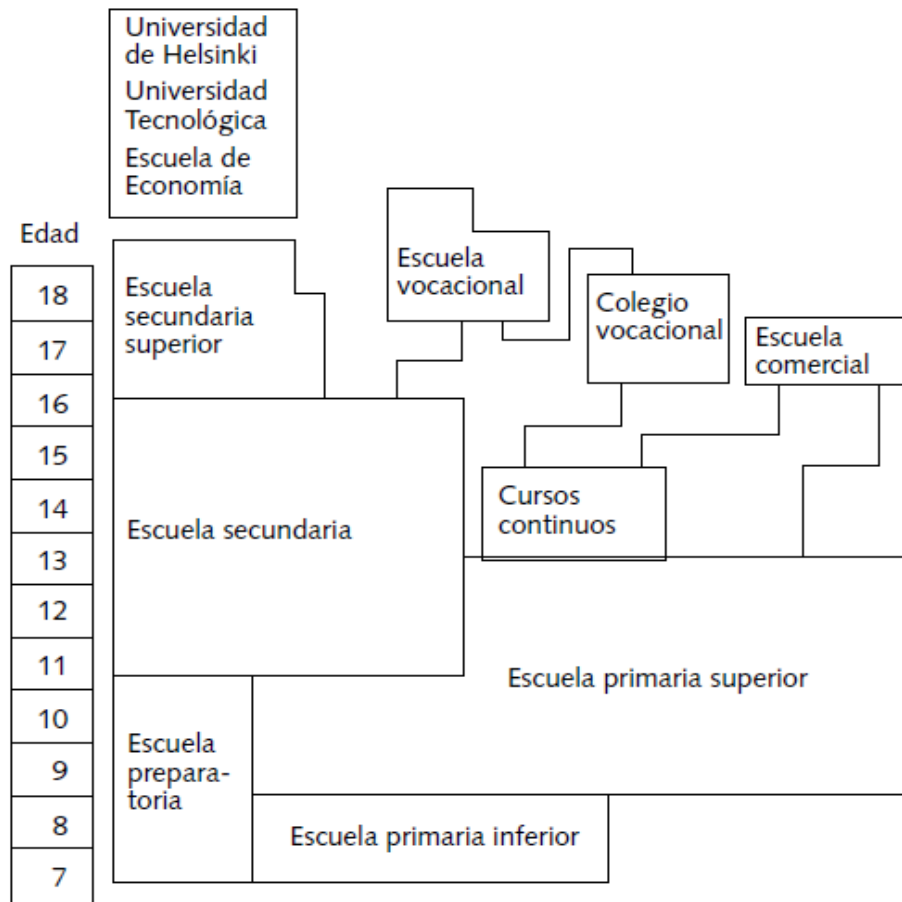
Universidad de Helsinki
Universidad Tecnológica
Escuela de Economía

Edad
18
17
16
15
14
13
12
11
10
9
8
7

Escuela secundaria superior

Escuela vocacional

Colegio vocacional

Escuela comercial

Escuela secundaria

Cursos continuos

Escuela primaria superior

Escuela preparatoria

Escuela primaria inferior